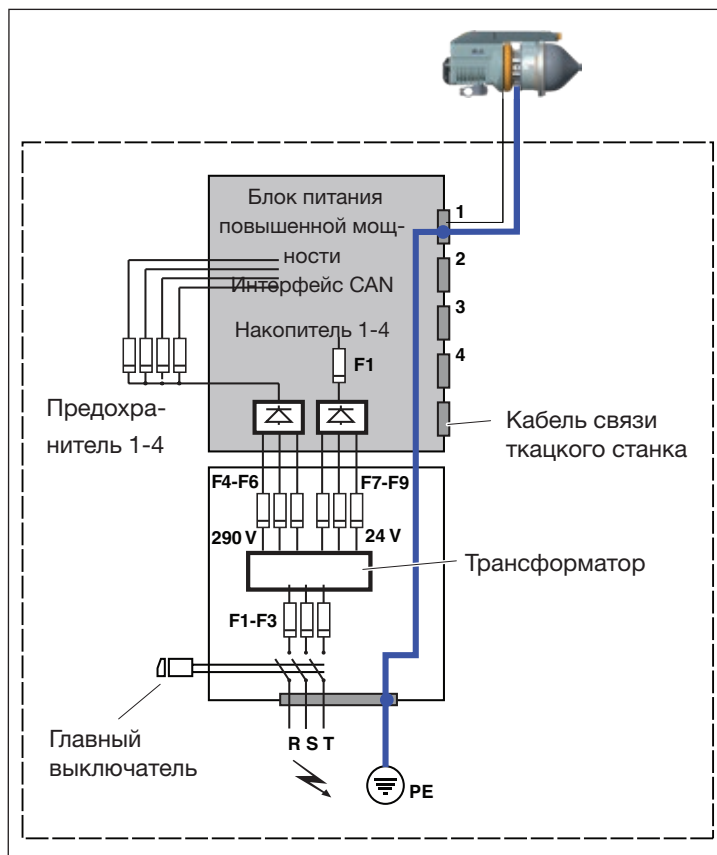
Блок питания повышенной мощности

Интерфейс CAN

Накопитель 1-4

1

2

3

4

F1

Предохранитель 1-4

Кабель связи ткацкого станка

F4-F6

F7-F9

290 V

24 V

Трансформатор

F1-F3

Главный выключатель

R S T

PE